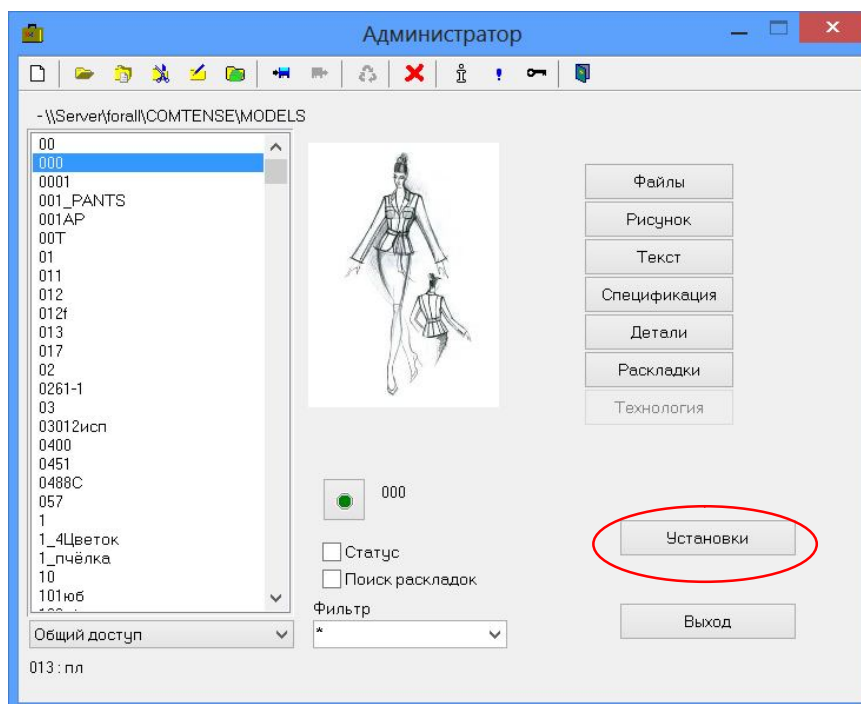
Администратор

- \\Server\forall\COMTENSE\MODELS

00
000
0001
001_PANTS
001AP
00T
01
011
012
012f
013
017
02
0261-1
03
03012исп
0400
0451
0488C
057
1
1_4Цветок
1_пчёлка
10
101юб
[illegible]

Общий доступ

013 : пл

Файлы
Рисунок
Текст
Спецификация
Детали
Раскладки
Технология

000

Статус
Поиск раскладок

Фильтр
*

Установки

Выход